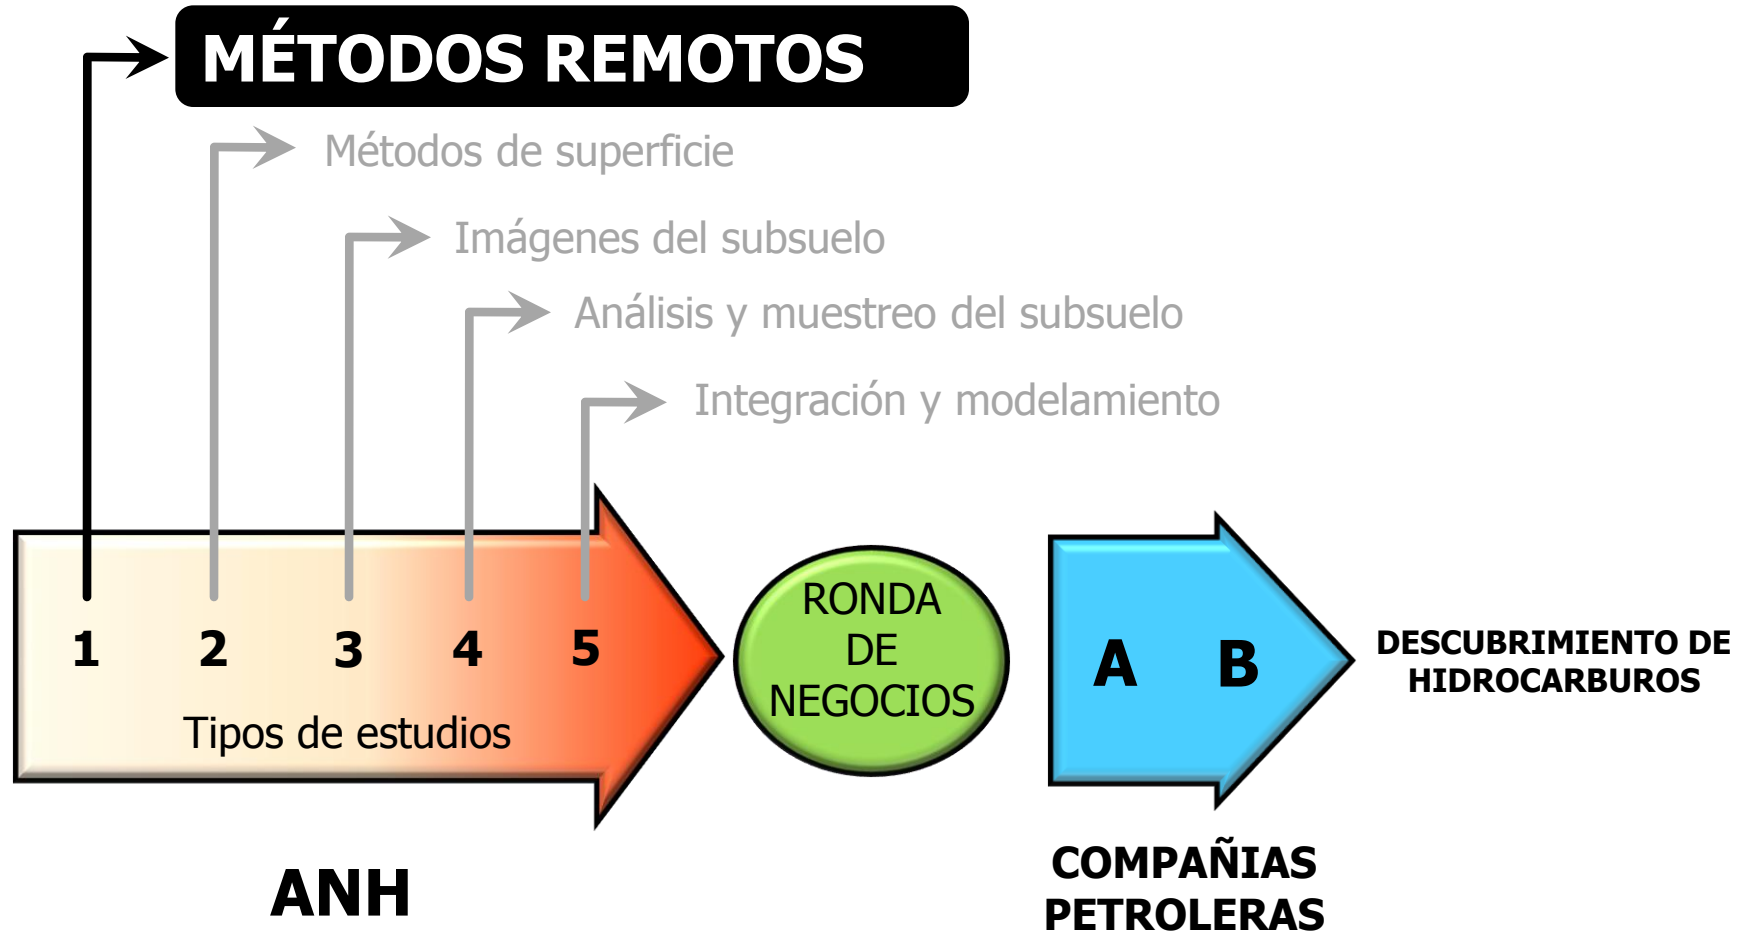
MÉTODOS REMOTOS

Métodos de superficie

Imágenes del subsuelo

Análisis y muestreo del subsuelo

Integración y modelamiento

1 2 3 4 5

Tipos de estudios

RONDA DE NEGOCIOS

A B

DESCUBRIMIENTO DE HIDROCARBUROS

ANH

COMPAÑIAS PETROLERAS